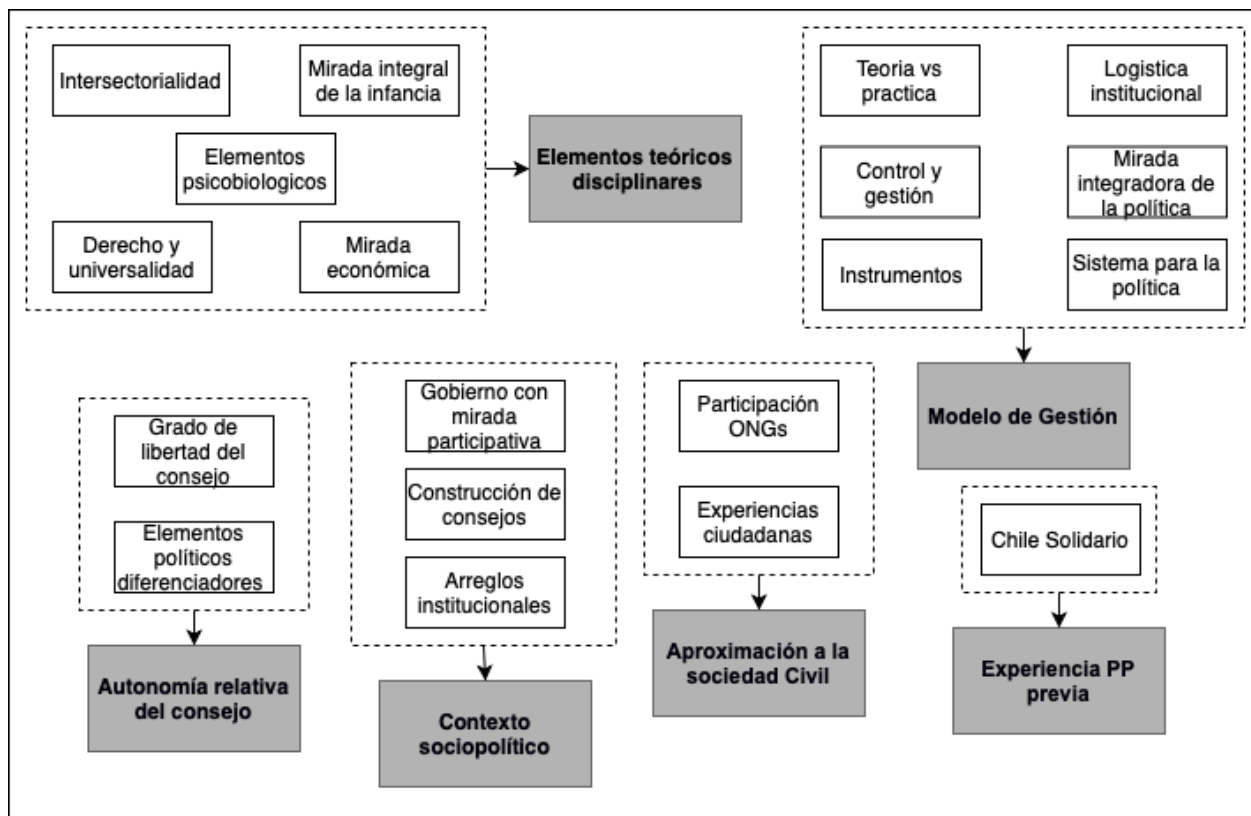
Intersectorialidad

Mirada integral de la infancia

Elementos psicobiologicos

Derecho y universalidad

Mirada económica

Elementos teóricos disciplinares

Teoria vs practica

Logistica institucional

Control y gestión

Mirada integradora de la política

Instrumentos

Sistema para la política

Modelo de Gestión

Grado de libertad del consejo

Elementos políticos diferenciadores

Autonomía relativa del consejo

Gobierno con mirada participativa

Construcción de consejos

Arreglos institucionales

Contexto sociopolítico

Participación ONGs

Experiencias ciudadanas

Aproximación a la sociedad Civil

Chile Solidario

Experiencia PP previa